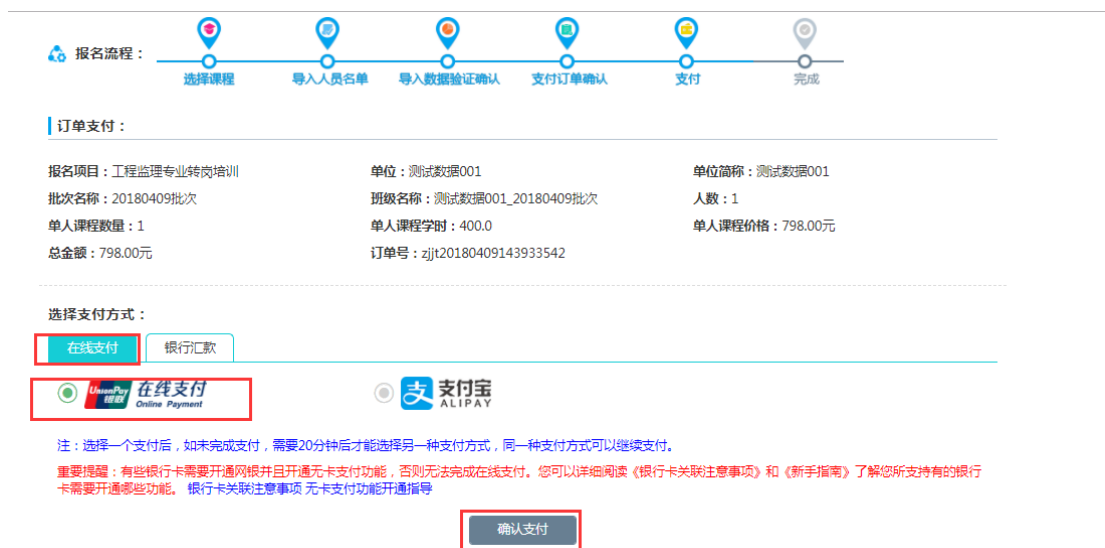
报名流程：

选择课程 导入人员名单 导入数据验证确认 支付订单确认 支付 完成

订单支付：

报名项目：工程监理专业转岗培训

单位：测试数据001

单位简称：测试数据001

批次名称：20180409批次

班级名称：测试数据001_20180409批次

人数：1

单人课程数量：1

单人课程学时：400.0

单人课程价格：798.00元

总金额：798.00元

订单号：zjjt20180409143933542

选择支付方式：

在线支付 银行汇款

UnionPay 银联 在线支付 Online Payment

支付宝 ALIPAY

注：选择一个支付后，如未完成支付，需要20分钟后才能选择另一种支付方式，同一种支付方式可以继续支付。

重要提醒：有些银行卡需要开通网银并且开通无卡支付功能，否则无法完成在线支付。您可以详细阅读《银行卡关联注意事项》和《新手指南》了解您所支持有的银行卡需要开通哪些功能。 银行卡关联注意事项 无卡支付功能开通指导

确认支付